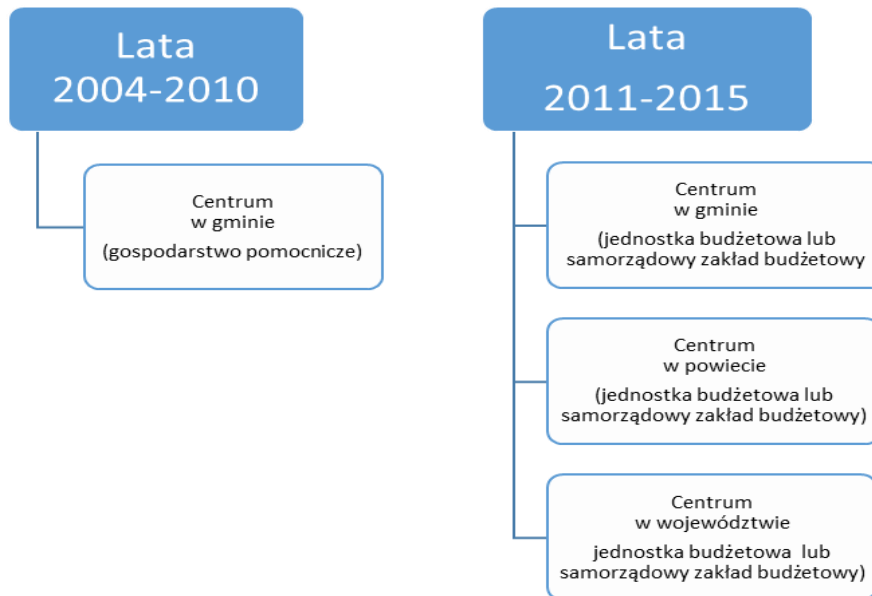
Lata
2004-2010

Centrum
w gminie
(gospodarstwo pomocnicze)

Lata
2011-2015

Centrum
w gminie
(jednostka budżetowa lub samorządowy zakład budżetowy

Centrum
w powiecie
(jednostka budżetowa lub samorządowy zakład budżetowy)

Centrum
w województwie
jednostka budżetowa lub samorządowy zakład budżetowy)